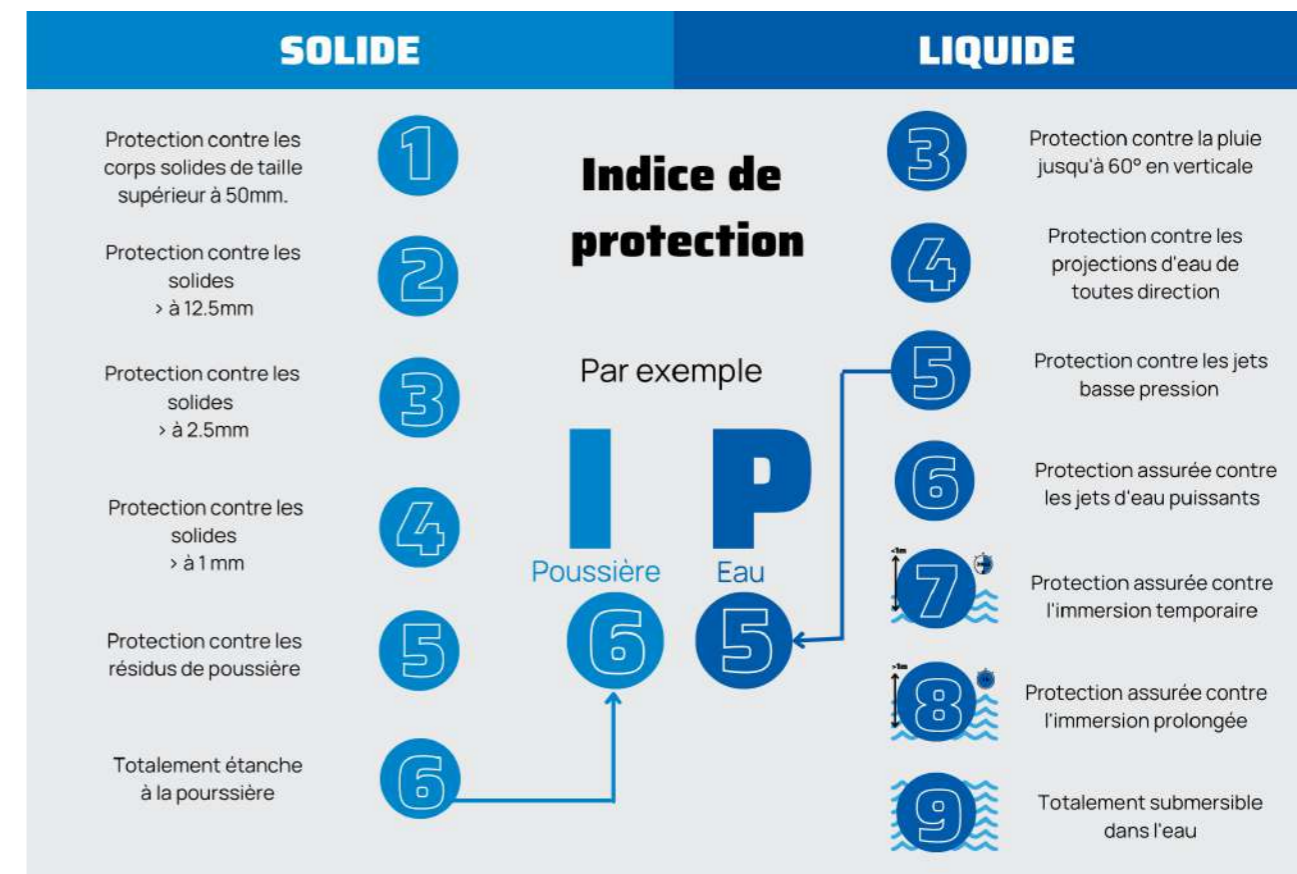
SOLIDE

LIQUIDE

Protection contre les corps solides de taille supérieur à 50mm.

1

Protection contre les solides > à 12.5mm

2

Protection contre les solides > à 2.5mm

3

Protection contre les solides > à 1 mm

4

Protection contre les résidus de poussière

5

Totalement étanche à la pourssière

6

Indice de protection

Par exemple

I P

Poussière

Eau

6

5

3

Protection contre la pluie jusqu'à 60° en verticale

4

Protection contre les projections d'eau de toutes direction

5

Protection contre les jets basse pression

6

Protection assurée contre les jets d'eau puissants

7

Protection assurée contre l'immersion temporaire

8

Protection assurée contre l'immersion prolongée

9

Totalement submersible dans l'eau